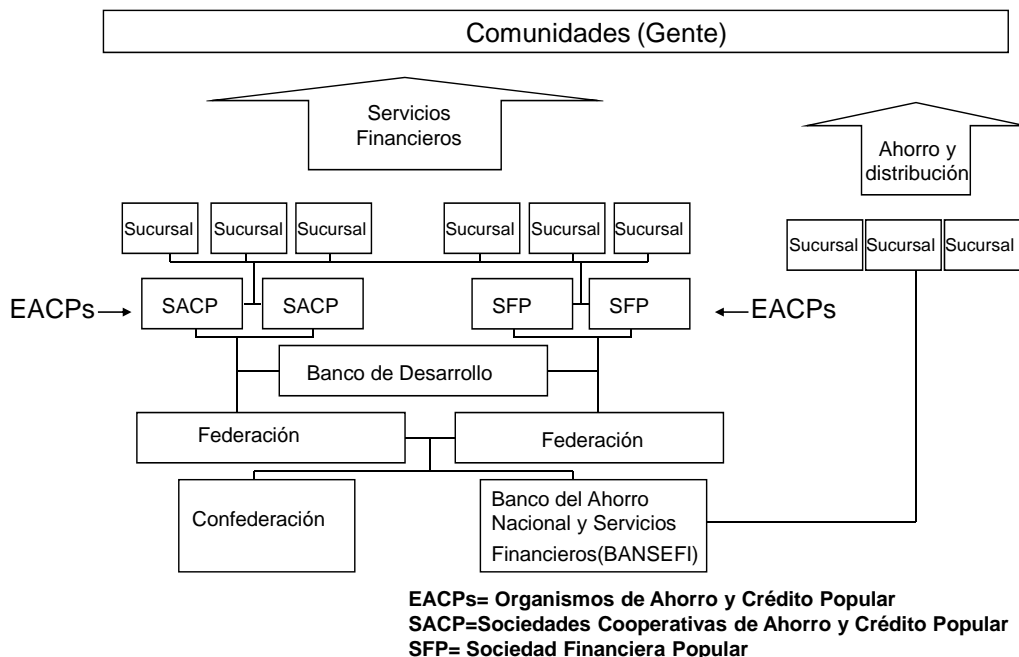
Comunidades (Gente)

Servicios Financieros

Ahorro y distribución

Sucursal Sucursal Sucursal

Sucursal Sucursal Sucursal

Sucursal Sucursal Sucursal

EACPs → SACP SACP

SFP SFP ← EACPs

Banco de Desarrollo

Federación

Federación

Confederación

Banco del Ahorro Nacional y Servicios Financieros(BANSEFI)

**EACPs= Organismos de Ahorro y Crédito Popular**
**SACP=Sociedades Cooperativas de Ahorro y Crédito Popular**
**SFP= Sociedad Financiera Popular**